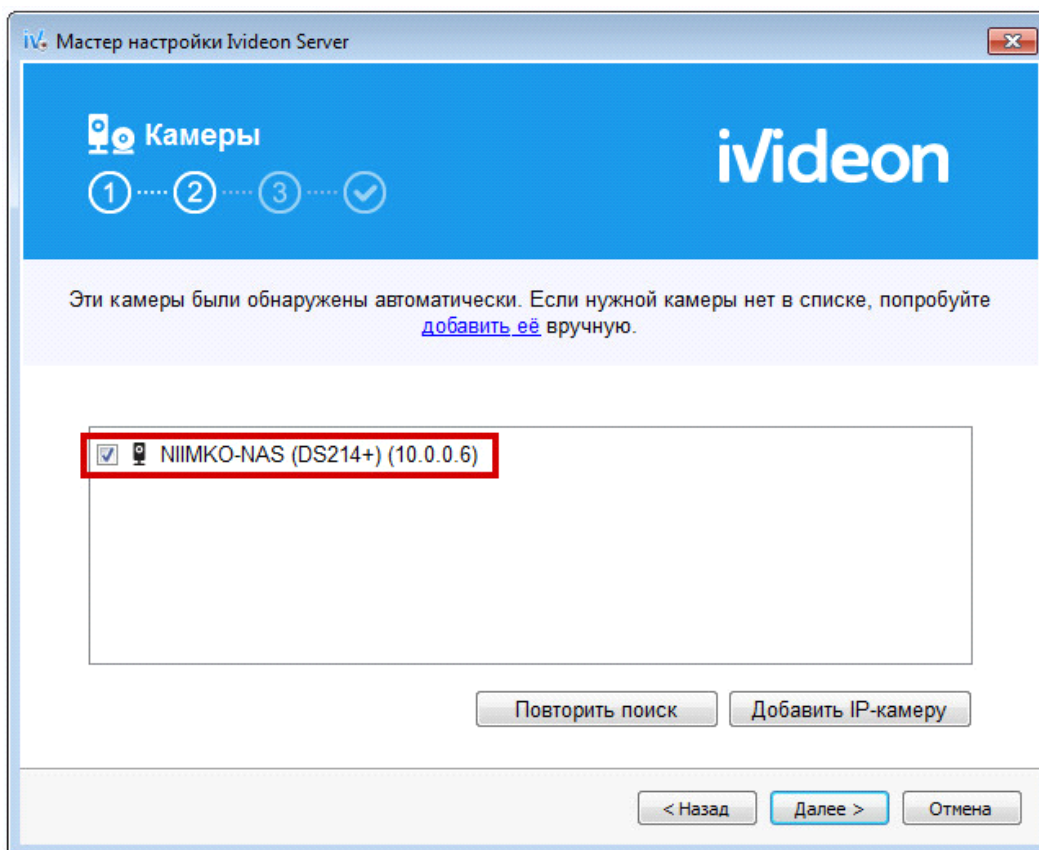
iV Мастер настройки Ivideon Server

Камеры

1 2 3

ivideon

Эти камеры были обнаружены автоматически. Если нужной камеры нет в списке, попробуйте добавить её вручную.

NIIMKO-NAS (DS214+) (10.0.0.6)

Повторить поиск

Добавить IP-камеру

< Назад

Далее >

Отмена